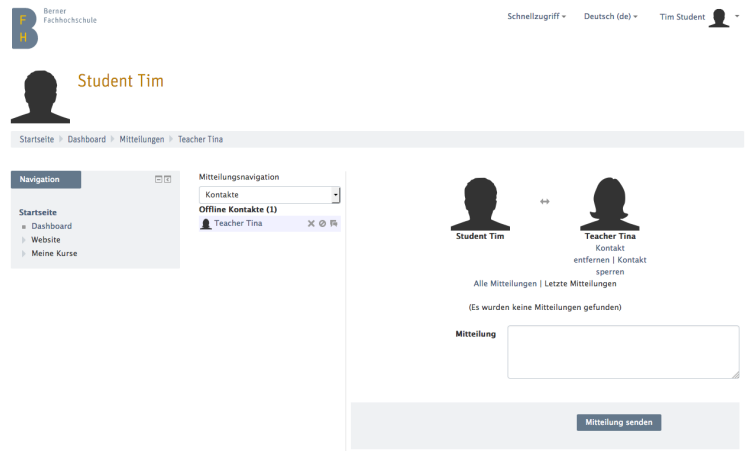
F H Berner Fachhochschule

Schnellzugriff ▾ Deutsch (de) ▾ Tim Student ▾

Student Tim

Startseite ▸ Dashboard ▸ Mitteilungen ▸ Teacher Tina

Navigation

Startseite
Dashboard
Website
Meine Kurse

Mitteilungsnavigation
Kontakte
Offline Kontakte (1)
Teacher Tina

Student Tim ↔ Teacher Tina
Kontakt entfernen | Kontakt sperren

Alle Mitteilungen | Letzte Mitteilungen

(Es wurden keine Mitteilungen gefunden)

Mitteilung

Mitteilung senden